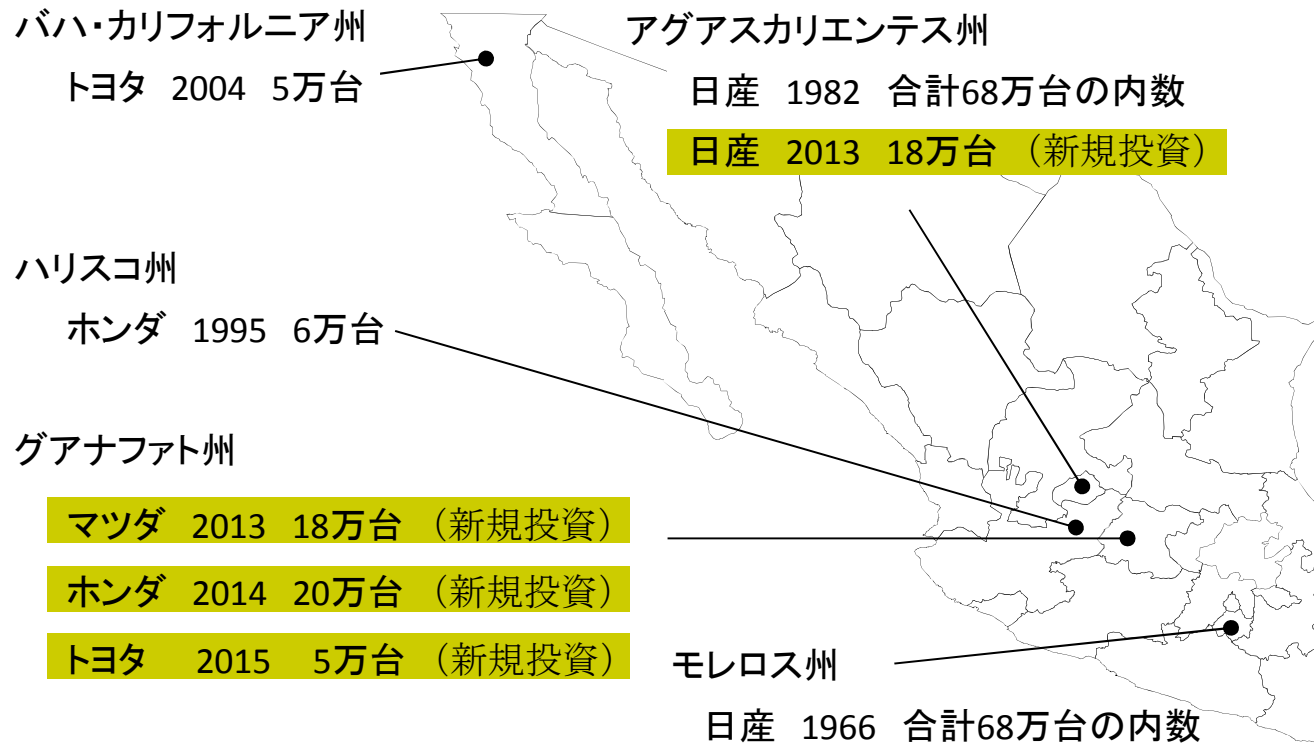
バハ・カリフォルニア州

トヨタ 2004 5万台

アグアスカリエンテス州

日産 1982 合計68万台の内数

日産 2013 18万台 （新規投資）

ハリスコ州

ホンダ 1995 6万台

グアナファト州

マツダ 2013 18万台 （新規投資）

ホンダ 2014 20万台 （新規投資）

トヨタ 2015 5万台 （新規投資）

モレロス州

日産 1966 合計68万台の内数